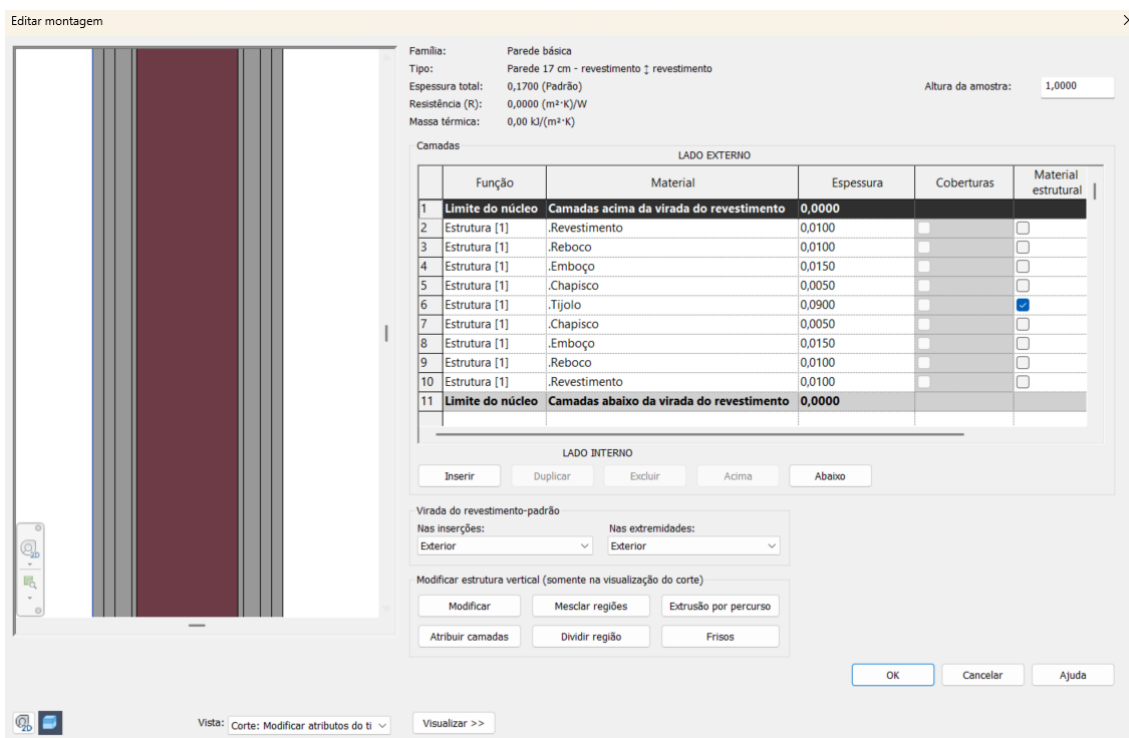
Editar montagem

Família: Parede básica
Tipo: Parede 17 cm - revestimento ↕ revestimento
Espessura total: 0,1700 (Padrão)
Resistência (R): 0,0000 (m²·K)/W
Massa térmica: 0,00 kJ/(m²·K)

Altura da amostra: 1,0000

Camadas

LADO EXTERNO

| | Função | Material | Espessura | Coberturas | Material estrutural |
|---|---|---|---|---|---|
| 1 | Limite do núcleo | Camadas acima da virada do revestimento | 0,0000 | | |
| 2 | Estrutura [1] | .Revestimento | 0,0100 | | |
| 3 | Estrutura [1] | .Reboco | 0,0100 | | |
| 4 | Estrutura [1] | .Emboço | 0,0150 | | |
| 5 | Estrutura [1] | .Chapisco | 0,0050 | | |
| 6 | Estrutura [1] | .Tijolo | 0,0900 | | ☑ |
| 7 | Estrutura [1] | .Chapisco | 0,0050 | | |
| 8 | Estrutura [1] | .Emboço | 0,0150 | | |
| 9 | Estrutura [1] | .Reboco | 0,0100 | | |
| 10 | Estrutura [1] | .Revestimento | 0,0100 | | |
| 11 | Limite do núcleo | Camadas abaixo da virada do revestimento | 0,0000 | | |

LADO INTERNO

Inserir Duplicar Excluir Acima Abaixo

Virada do revestimento-padrão
Nas inserções: Exterior
Nas extremidades: Exterior

Modificar estrutura vertical (somente na visualização do corte)
Modificar Mesclar regiões Extrusão por percurso
Atribuir camadas Dividir região Frisos

OK Cancelar Ajuda

Vista: Corte: Modificar atributos do ti
Visualizar >>